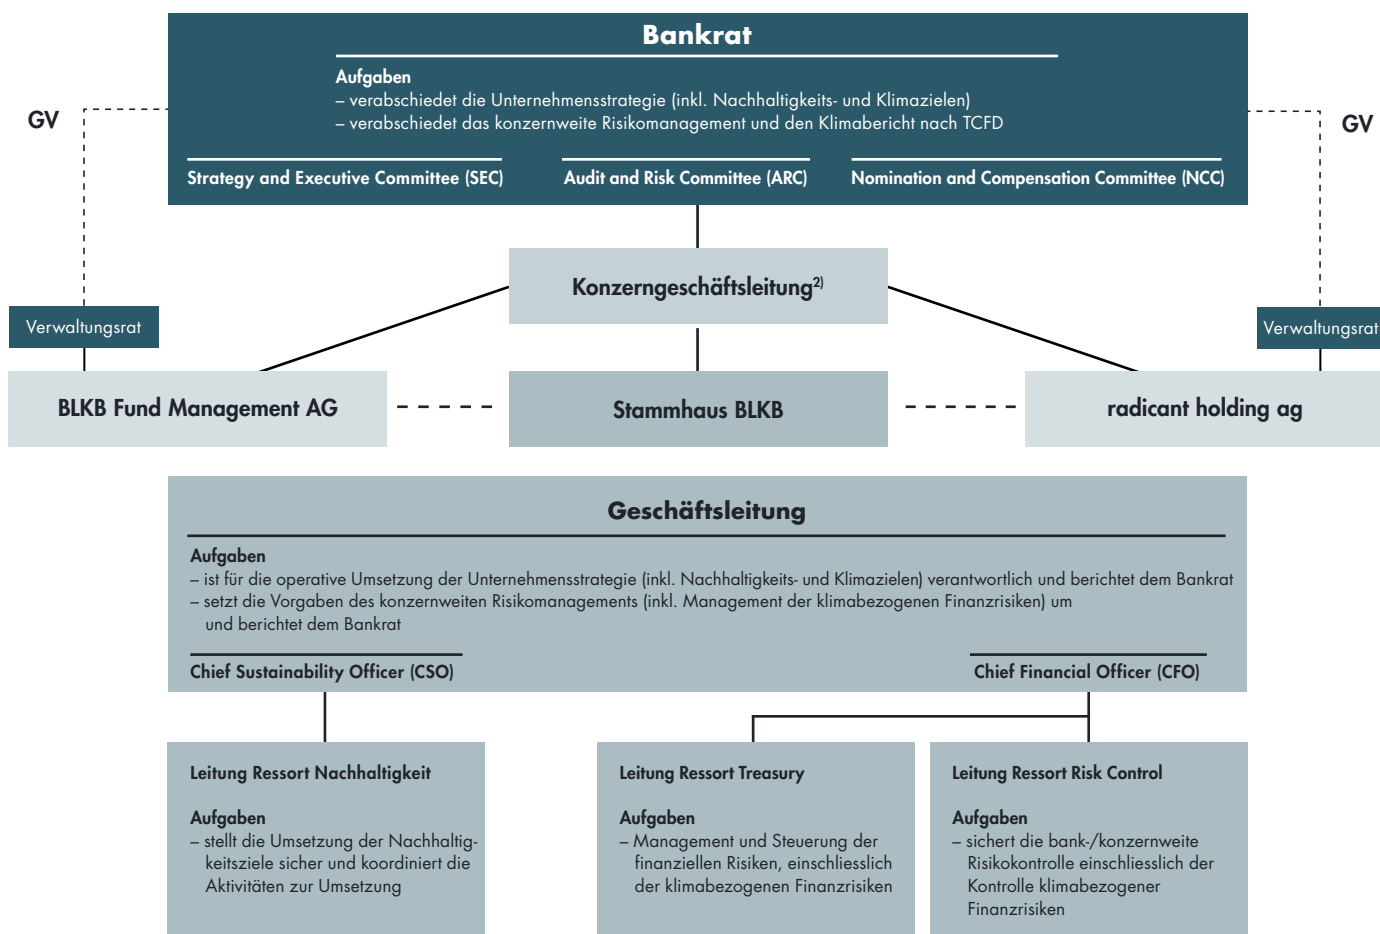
Bankrat

Aufgaben
– verabschiedet die Unternehmensstrategie (inkl. Nachhaltigkeits- und Klimazielen)
– verabschiedet das konzernweite Risikomanagement und den Klimabericht nach TCFD

Strategy and Executive Committee (SEC)

Audit and Risk Committee (ARC)

Nomination and Compensation Committee (NCC)

GV

GV

Konzerngeschäftsleitung$^{2)}$

Verwaltungsrat

Verwaltungsrat

BLKB Fund Management AG

Stammhaus BLKB

radicant holding ag

Geschäftsleitung

Aufgaben
– ist für die operative Umsetzung der Unternehmensstrategie (inkl. Nachhaltigkeits- und Klimazielen) verantwortlich und berichtet dem Bankrat
– setzt die Vorgaben des konzernweiten Risikomanagements (inkl. Management der klimabezogenen Finanzrisiken) um und berichtet dem Bankrat

Chief Sustainability Officer (CSO)

Chief Financial Officer (CFO)

Leitung Ressort Nachhaltigkeit

Aufgaben
– stellt die Umsetzung der Nachhaltigkeitsziele sicher und koordiniert die Aktivitäten zur Umsetzung

Leitung Ressort Treasury

Aufgaben
– Management und Steuerung der finanziellen Risiken, einschliesslich der klimabezogenen Finanzrisiken

Leitung Ressort Risk Control

Aufgaben
– sichert die bank-/konzernweite Risikokontrolle einschliesslich der Kontrolle klimabezogener Finanzrisiken